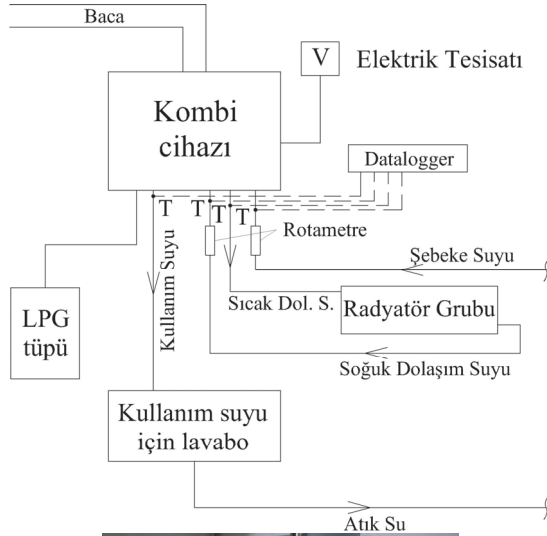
Baca

V

Elektrik Tesisatı

Kombi cihazı

Datalogger

T

T

T

T

Rotametre

Kullanım Suyu

Şebeke Suyu

Sıcak Dol. S.

Radyatör Grubu

LPG tüpü

Soğuk Dolaşım Suyu

Kullanım suyu için lavabo

Atık Su